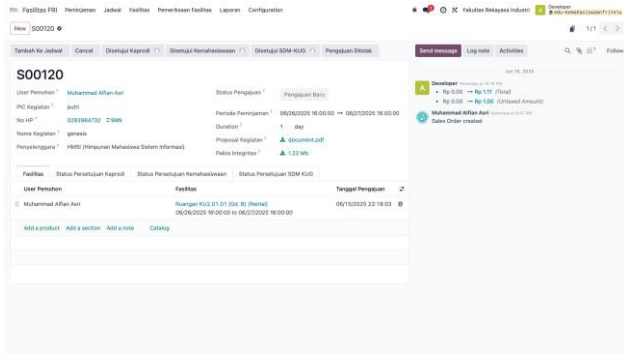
Fasilitas FRI Peminjaman Jadwal Fasilitas Pemeriksaan Fasilitas Laporan Configuration

Fakultas Rekayasa Industri

Developer

New S00120

1/1

Tambah Ke Jadwal Cancel Disetujui Kaprodi Disetujui Kemahasiswaan Disetujui SDM-KUG Pengajuan Ditolak

Send message Log note Activities Follow

S00120

User Pemohon ? Muhammad Alfian Asri

PIC Kegiatan ? putri

No.HP ? 0283984732 SMS

Nama Kegiatan ? genesis

Penyelenggara ? HMSI (Himpunan Mahasiswa Sistem Informasi)

Status Pengajuan ? Pengajuan Baru

Periode Peminjaman ? 06/26/2025 16:00:00 → 06/27/2025 16:00:00

Duration ? 1 day

Proposal Kegiatan ? document.pdf

Pakta Integritas ? 1.23 Mb

Fasilitas Status Persetujuan Kaprodi Status Persetujuan Kemahasiswaan Status Persetujuan SDM KUG

| User Pemohon | Fasilitas | Tanggal Pengajuan |
|---|---|---|
| Muhammad Alfian Asri | Ruangan KU2.01.01 (Gd. B) (Rental) 06/26/2025 16:00:00 to 06/27/2025 16:00:00 | 06/15/2025 23:18:03 |

Add a product Add a section Add a note Catalog

Jun 15, 2025

Developer

• Rp 0.00 → Rp 1.11 (Total)

• Rp 0.00 → Rp 1.00 (Untaxed Amount)

Muhammad Alfian Asri

Sales Order created